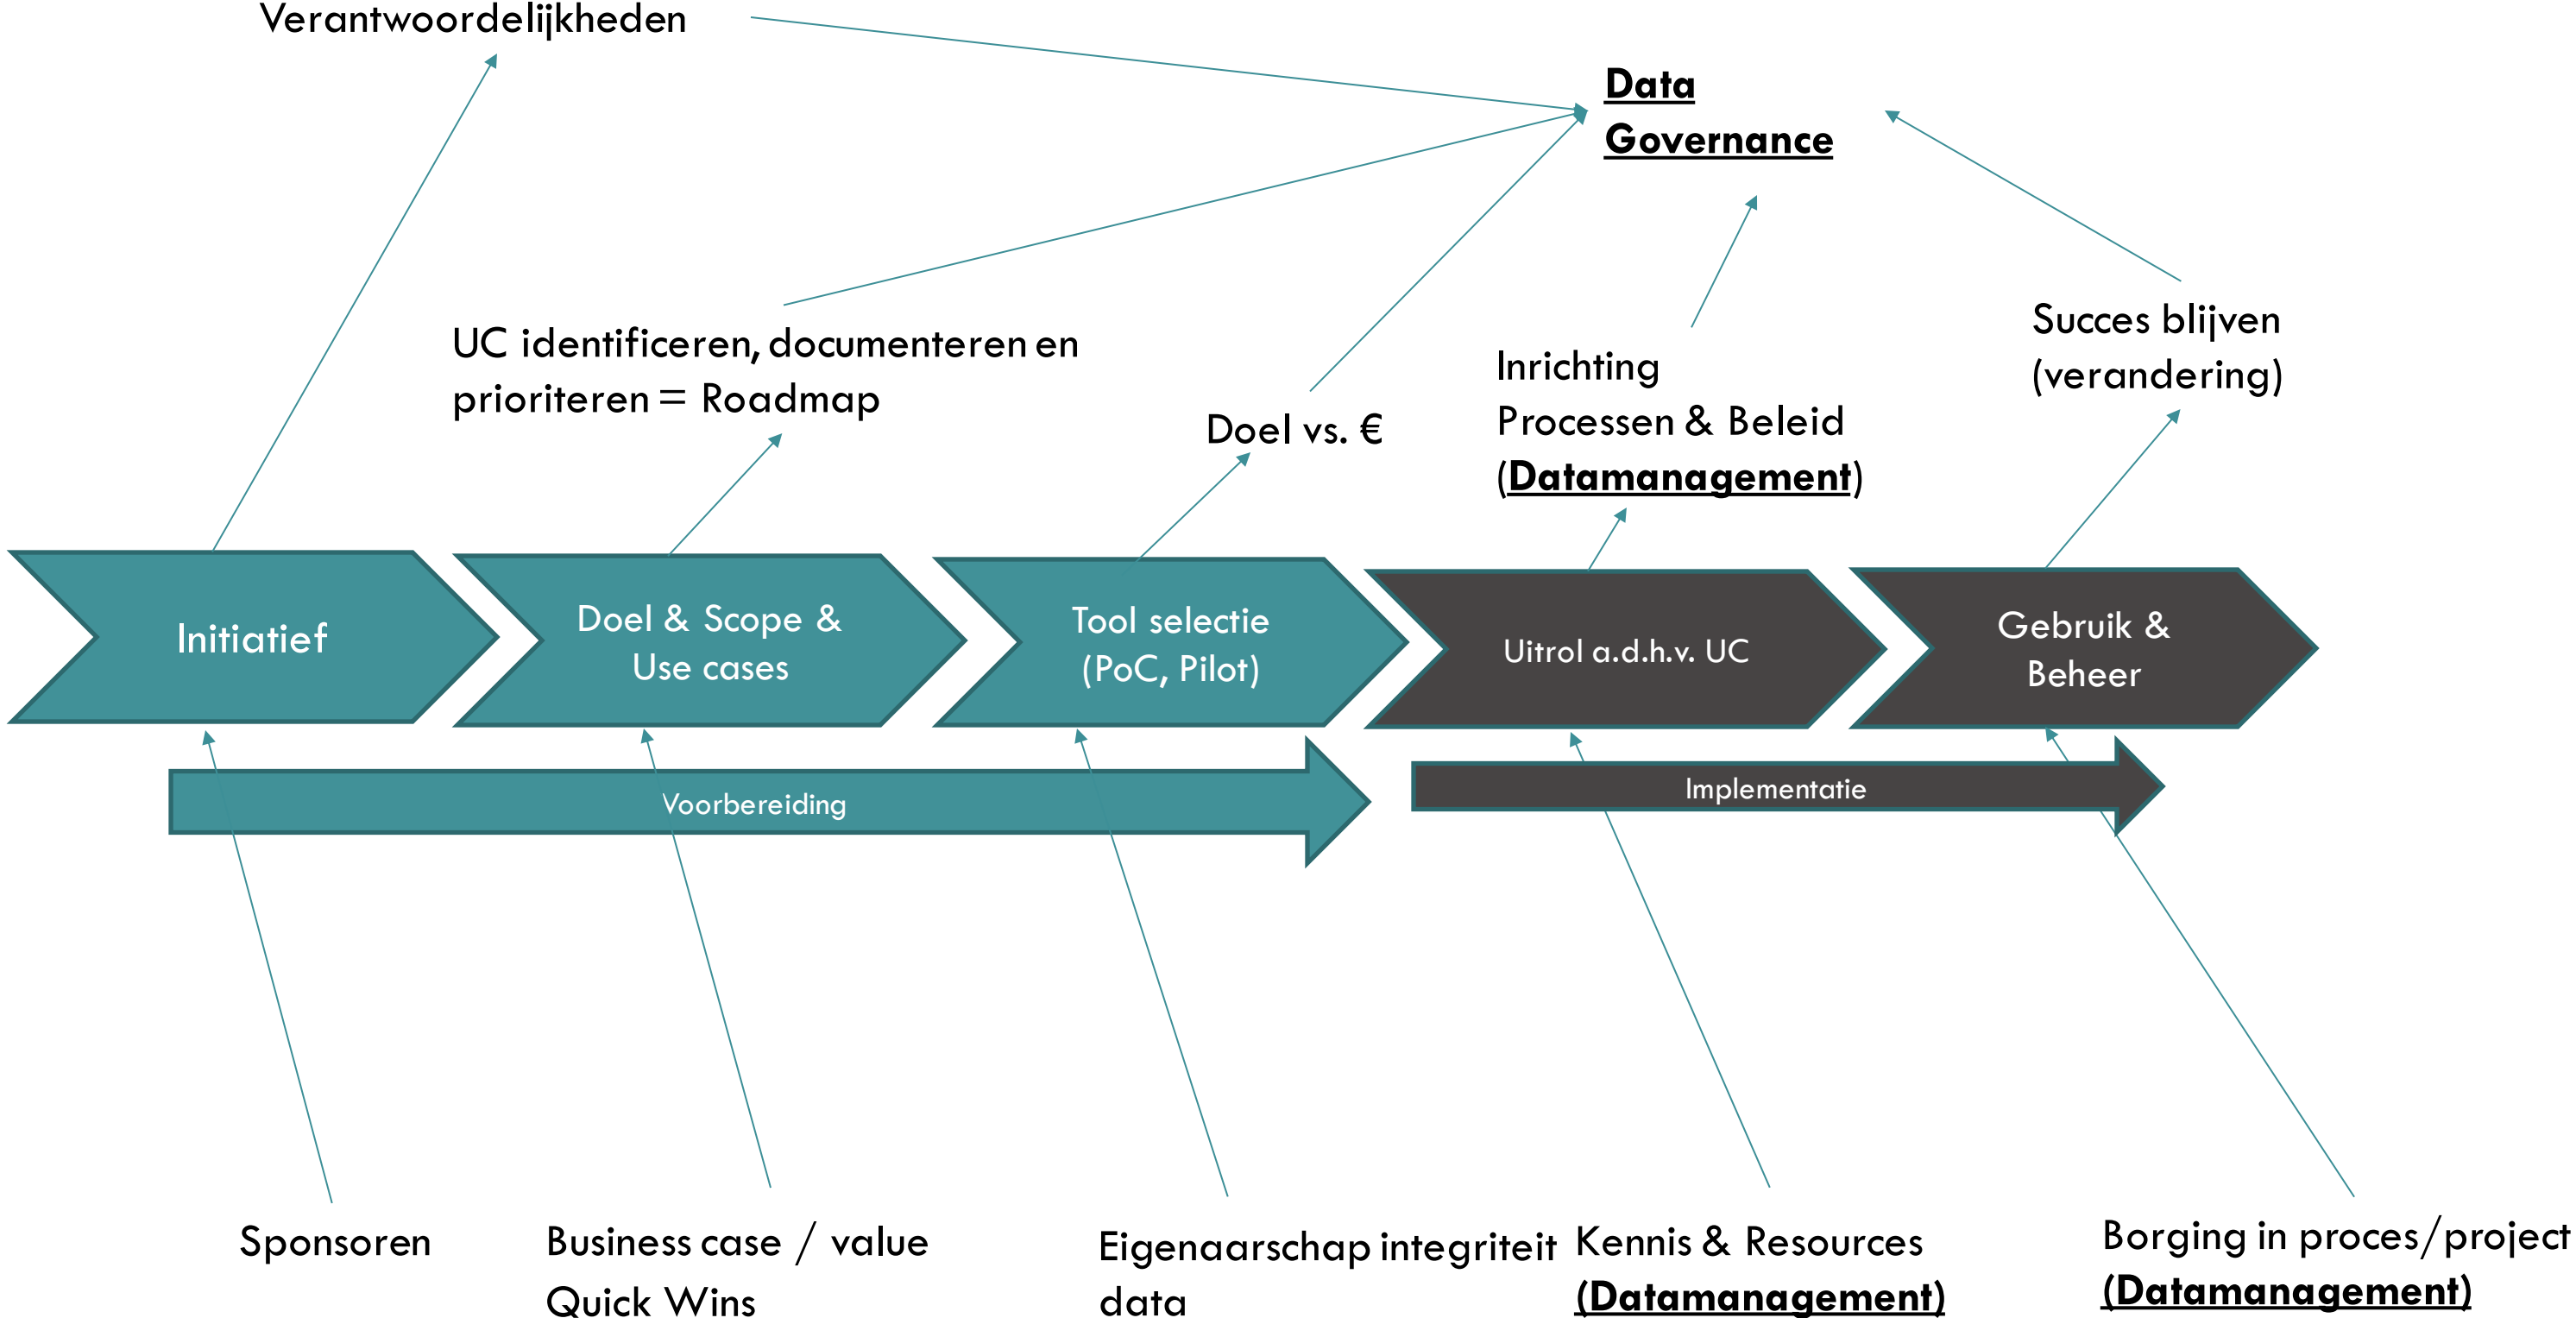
Verantwoordelijkheden

Data Governance

UC identificeren, documenteren en prioriteren = Roadmap

Doel vs. €

Inrichting Processen & Beleid (Datamanagement)

Succes blijven (verandering)

Initiatief

Doel & Scope & Use cases

Tool selectie (PoC, Pilot)

Uitrol a.d.h.v. UC

Gebruik & Beheer

Voorbereiding

Implementatie

Sponsoren

Business case / value Quick Wins

Eigenaarschap integriteit data

Kennis & Resources (Datamanagement)

Borging in proces/project (Datamanagement)